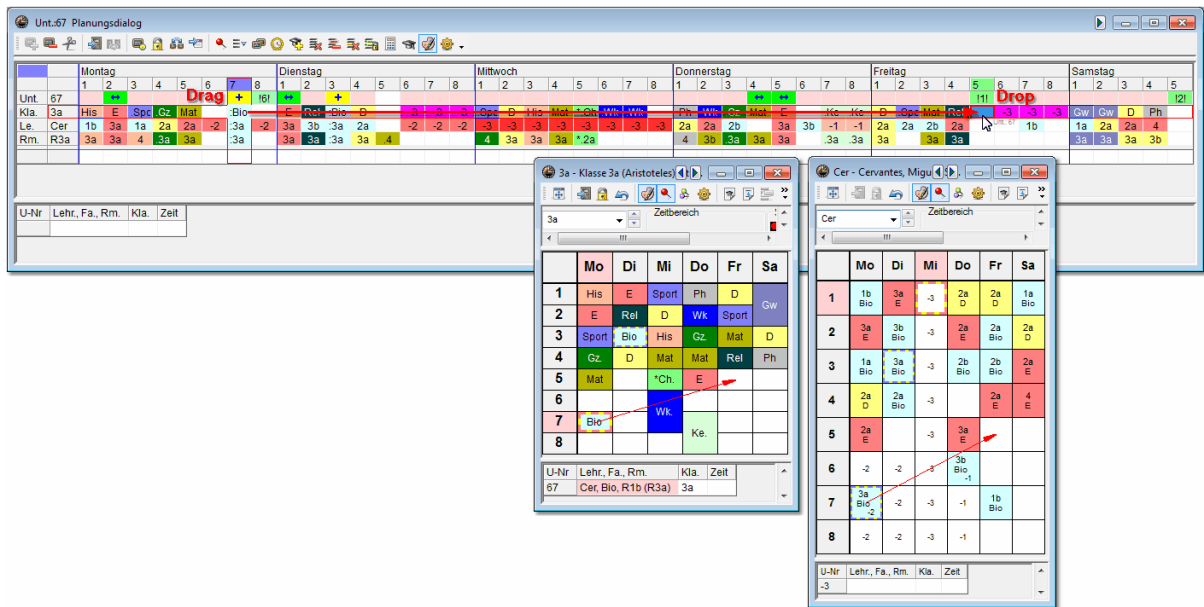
Unt.:67 Planungsdialog

| | Montag | | | | | | | | Dienstag | | | | | | | | Mittwoch | | | | | | | | Donnerstag | | | | | | | | Freitag | | | | | | | | Samstag | | | |
|---|---|---|---|---|---|---|---|---|---|---|---|---|---|---|---|---|---|---|---|---|---|---|---|---|---|---|---|---|---|---|---|---|---|---|---|---|---|---|---|---|---|---|---|---|
| | 1 | 2 | 3 | 4 | 5 | 6 | 7 | 8 | 1 | 2 | 3 | 4 | 5 | 6 | 7 | 8 | 1 | 2 | 3 | 4 | 5 | 6 | 7 | 8 | 1 | 2 | 3 | 4 | 5 | 6 | 7 | 8 | 1 | 2 | 3 | 4 | 5 | 6 | 7 | 8 | 1 | 2 | 3 | 4 | 5 |
| Unt. | 67 | ↔ | | | | | + | !6! | ↔ | | | + | | | | | | | | | | | | | | | | | ↔ | ↔ | | | | | | | !1! | | | | | | | | !2! |
| Kla. | 3a | His | E | Spo | Gz. | Mat | | Bio | E | Rel | Bio | D | | -3 | -3 | -3 | Spo | D | His | Mat | *Ch. | Wk | Wk | | Ph | Wk | Gz. | Mat | | Ke. | Ke. | D | Spo | Mat | Rel | | -3 | -3 | -3 | Gw | Gw | D | Ph | |
| Le. | Cer | 1b | 3a | 1a | 2a | 2a | -2 | :3a | -2 | 3a | 3b | :3a | 2a | | -2 | -2 | -2 | -3 | -3 | -3 | -3 | -3 | -3 | -3 | 2a | 2a | 2b | | 3a | 3b | -1 | -1 | 2a | 2a | 2b | 2a | | 1b | | 1a | 2a | 2a | 4 |
| Rm. | R3a | 3a | 3a | 4 | 3a | 3a | | :3a | | 3a | 3a | :3a | 3a | .4 | | | | 4 | 3a | 3a | 3a | * 2a | | | 4 | 3b | 3a | 3a | 3a | 3a | | | 3a | | 3a | 3a | | | | 3a | 3a | 3a | 3b |

Drag
Drop

| U-Nr | Lehr., Fa., Rm. | Kla. | Zeit |
|---|---|---|---|

3a - Klasse 3a (Aristoteles)
3a
Zeitbereich

| | Mo | Di | Mi | Do | Fr | Sa |
|---|---|---|---|---|---|---|
| 1 | His | E | Sport | Ph | D | Gw |
| 2 | E | Rel | D | Wk | Sport | |
| 3 | Sport | Bio | His | Gz. | Mat | D |
| 4 | Gz. | D | Mat | Mat | Rel | Ph |
| 5 | Mat | | *Ch. | E | | |
| 6 | | | Wk. | | | |
| 7 | Bio | | | Ke. | | |
| 8 | | | | | | |

| U-Nr | Lehr., Fa., Rm. | Kla. | Zeit |
|---|---|---|---|
| 67 | Cer, Bio, R1b (R3a) | 3a | |

Cer - Cervantes, Migu
Cer
Zeitbereich

| | Mo | Di | Mi | Do | Fr | Sa |
|---|---|---|---|---|---|---|
| 1 | 1b Bio | 3a E | -3 | 2a D | 2a D | 1a Bio |
| 2 | 3a E | 3b Bio | -3 | 2a E | 2a Bio | 2a D |
| 3 | 1a Bio | 3a Bio | -3 | 2b Bio | 2b Bio | 2a E |
| 4 | 2a D | 2a Bio | -3 | | 2a E | 4 E |
| 5 | 2a E | | -3 | 3a E | | |
| 6 | -2 | -2 | -3 | 3b Bio -1 | | |
| 7 | 3a Bio -2 | -2 | -3 | -1 | 1b Bio | |
| 8 | -2 | -2 | -3 | -1 | | |

| U-Nr | Lehr., Fa., Rm. | Kla. | Zeit |
|---|---|---|---|
| -3 | | | |